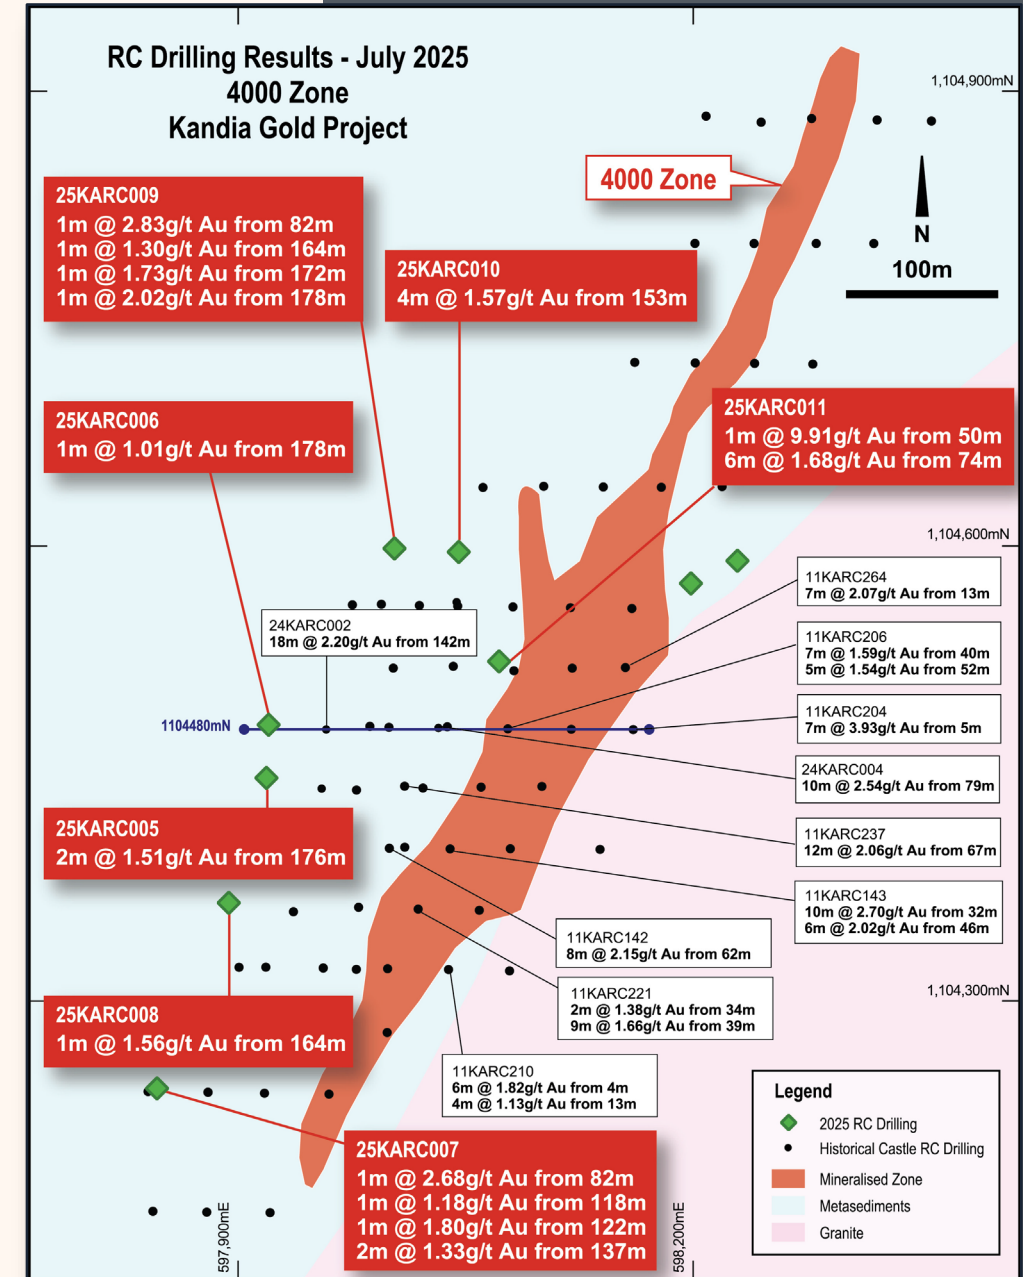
RC Drilling Results - July 2025
4000 Zone
Kandia Gold Project

1,104,900mN

4000 Zone

N
100m

25KARC009
1m @ 2.83g/t Au from 82m
1m @ 1.30g/t Au from 164m
1m @ 1.73g/t Au from 172m
1m @ 2.02g/t Au from 178m

25KARC010
4m @ 1.57g/t Au from 153m

25KARC006
1m @ 1.01g/t Au from 178m

25KARC011
1m @ 9.91g/t Au from 50m
6m @ 1.68g/t Au from 74m

1,104,600mN

11KARC264
7m @ 2.07g/t Au from 13m

24KARC002
18m @ 2.20g/t Au from 142m

11KARC206
7m @ 1.59g/t Au from 40m
5m @ 1.54g/t Au from 52m

1104480mN

11KARC204
7m @ 3.93g/t Au from 5m

24KARC004
10m @ 2.54g/t Au from 79m

25KARC005
2m @ 1.51g/t Au from 176m

11KARC237
12m @ 2.06g/t Au from 67m

11KARC143
10m @ 2.70g/t Au from 32m
6m @ 2.02g/t Au from 46m

11KARC142
8m @ 2.15g/t Au from 62m

11KARC221
2m @ 1.38g/t Au from 34m
9m @ 1.66g/t Au from 39m

1,104,300mN

25KARC008
1m @ 1.56g/t Au from 164m

11KARC210
6m @ 1.82g/t Au from 4m
4m @ 1.13g/t Au from 13m

Legend
2025 RC Drilling
Historical Castle RC Drilling
Mineralised Zone
Metasediments
Granite

25KARC007
1m @ 2.68g/t Au from 82m
1m @ 1.18g/t Au from 118m
1m @ 1.80g/t Au from 122m
2m @ 1.33g/t Au from 137m

597,900mE
598,200mE